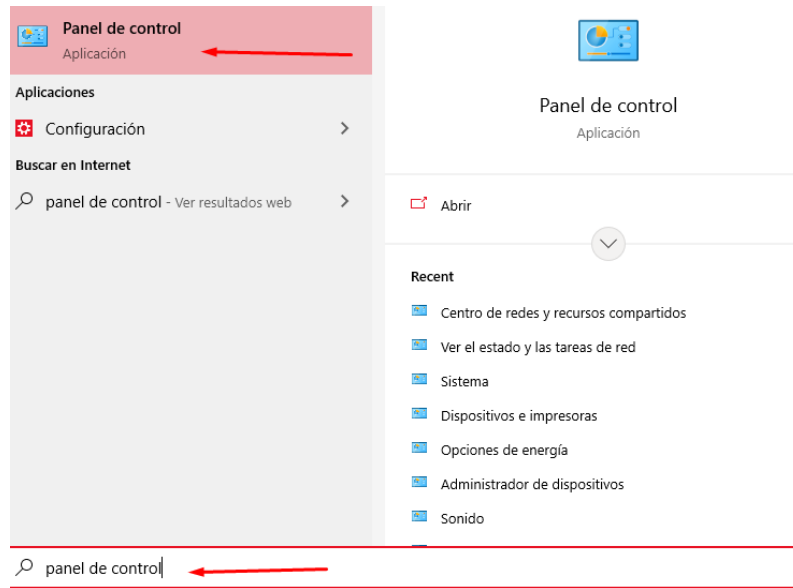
Panel de control
Aplicación

Aplicaciones

Configuración

Buscar en Internet

panel de control - Ver resultados web

Panel de control
Aplicación

Abrir

Recent

Centro de redes y recursos compartidos

Ver el estado y las tareas de red

Sistema

Dispositivos e impresoras

Opciones de energía

Administrador de dispositivos

Sonido

panel de control